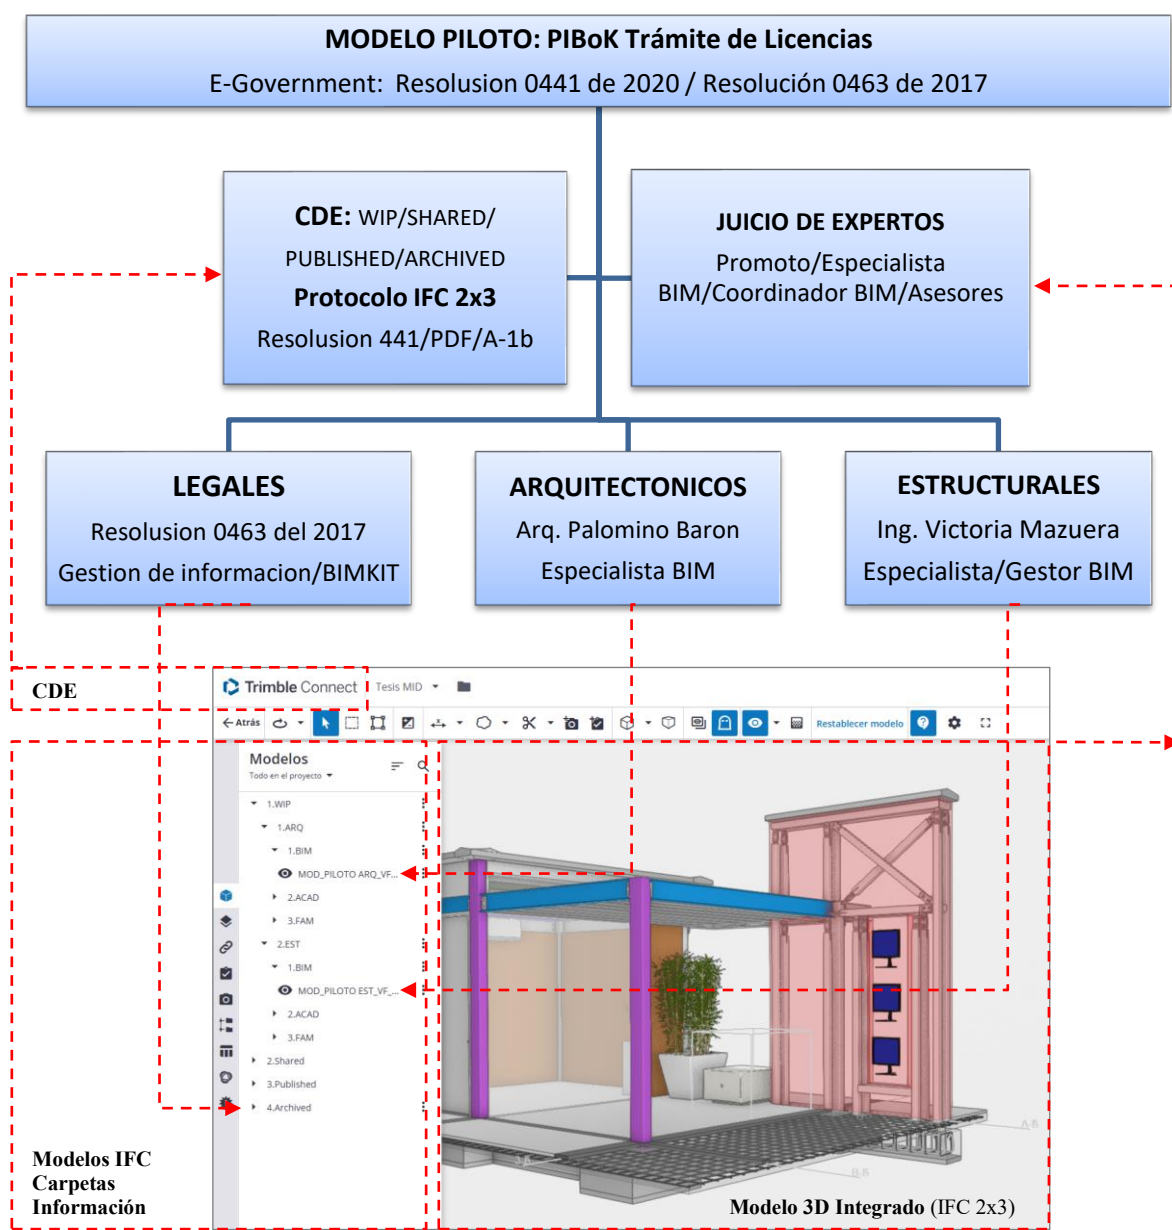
MODELO PILOTO: PIBoK Trámite de Licencias
E-Government: Resolusion 0441 de 2020 / Resolución 0463 de 2017

CDE: WIP/SHARED/ PUBLISHED/ARCHIVED
Protocolo IFC 2x3
Resolusion 441/PDF/A-1b

JUICIO DE EXPERTOS
Promoto/Especialista BIM/Coordinador BIM/Asesores

LEGALES
Resolusion 0463 del 2017
Gestion de informacion/BIMKIT

ARQUITECTONICOS
Arq. Palomino Baron
Especialista BIM

ESTRUCTURALES
Ing. Victoria Mazuera
Especialista/Gestor BIM

CDE

Trimble Connect Tesis MID
← Atrás
Restablecer modelo

Modelos
Todo en el proyecto
1.WIP
1.ARQ
1.BIM
MOD_PILOTO ARQ_VF...
2.ACAD
3.FAM
2.EST
1.BIM
MOD_PILOTO EST_VF_...
2.ACAD
3.FAM
2.Shared
3.Published
4.Archived

Modelos IFC
Carpetas
Información

Modelo 3D Integrado (IFC 2x3)